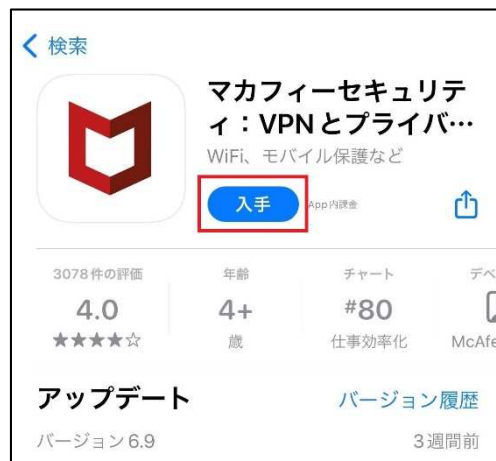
く 検索

マカフィーセキュリティ：VPN とプライバ…

WiFi、モバイル保護など

入手

App内課金

3078件の評価
4.0
★★★★☆

年齢
4+
歳

チャート
#80
仕事効率化

デベ
McAfe

アップデート

バージョン履歴

バージョン6.9

3週間前